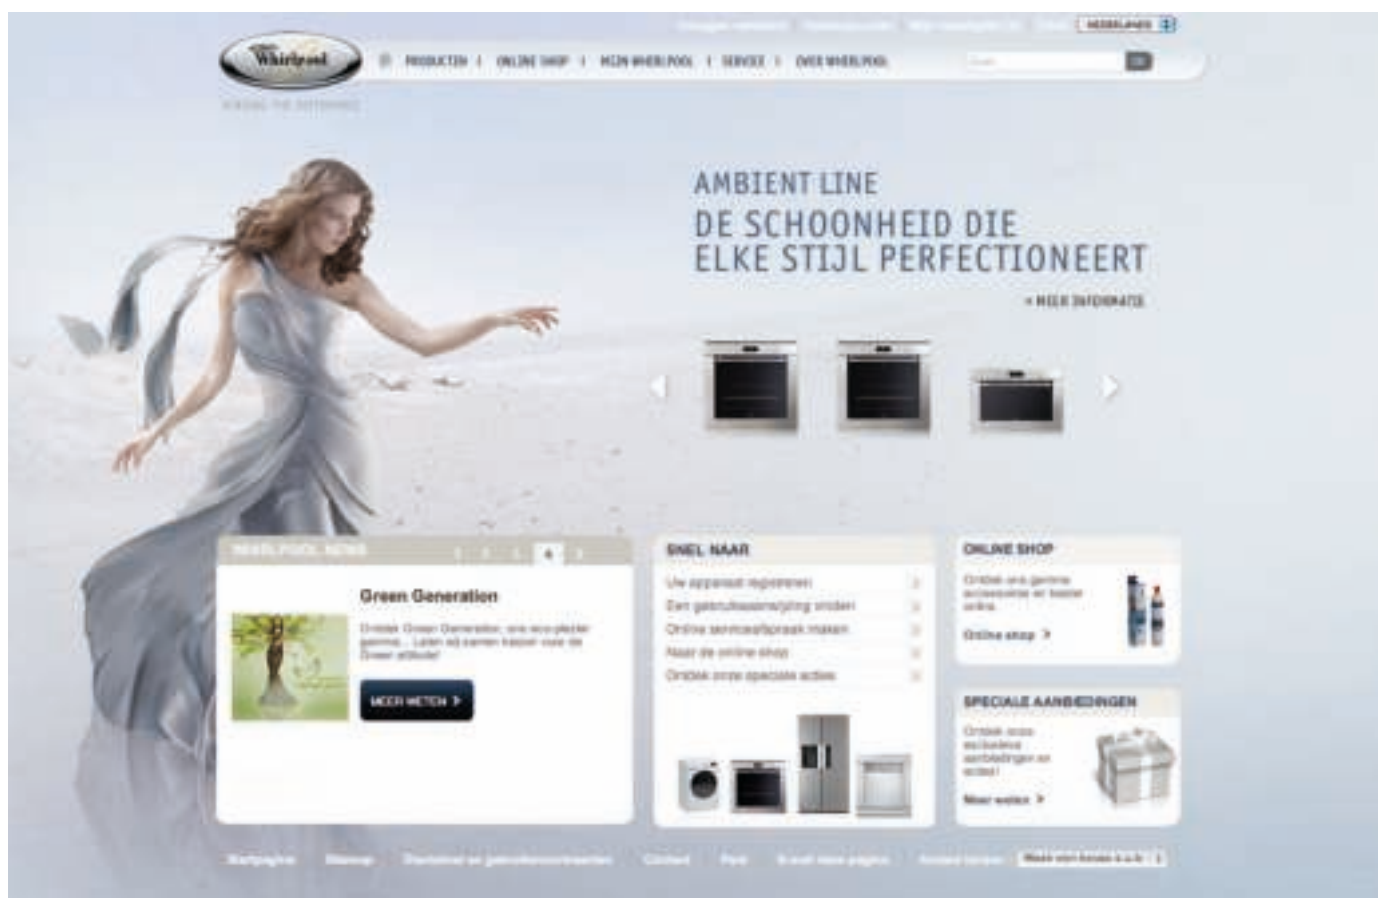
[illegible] NEDERLANDS

Whirlpool

PRODUCTEN | ONLINE SHOP | MIJN WHIRLPOOL | SERVICE | OVER WHIRLPOOL

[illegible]

AMBIENT LINE
DE SCHOONHEID DIE ELKE STIJL PERFECTIONEERT

> MEER INFORMATIE

WHIRLPOOL NEWS 1 2 3 4 5

Green Generation

Ontdek Green Generation, ons eco-vriendelijke gamma... Laten wij samen kiezen voor de Green attitude!

MEER WETEN >

SNEL NAAR

Uw apparaat registreren
Een gebruiksaanwijzing vinden
Online serviceafspraak maken
Naar de online shop
Ontdek onze speciale acties

ONLINE SHOP

Ontdek ons gamma accessoires en koop online.

Online shop >

SPECIALE AANBIEDINGEN

Ontdek onze exclusieve aanbiedingen en acties!

Meer weten >

Startpagina Sitemap Disclaimer en gebruiksvoorwaarden Contact Pers E-mail deze pagina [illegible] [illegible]